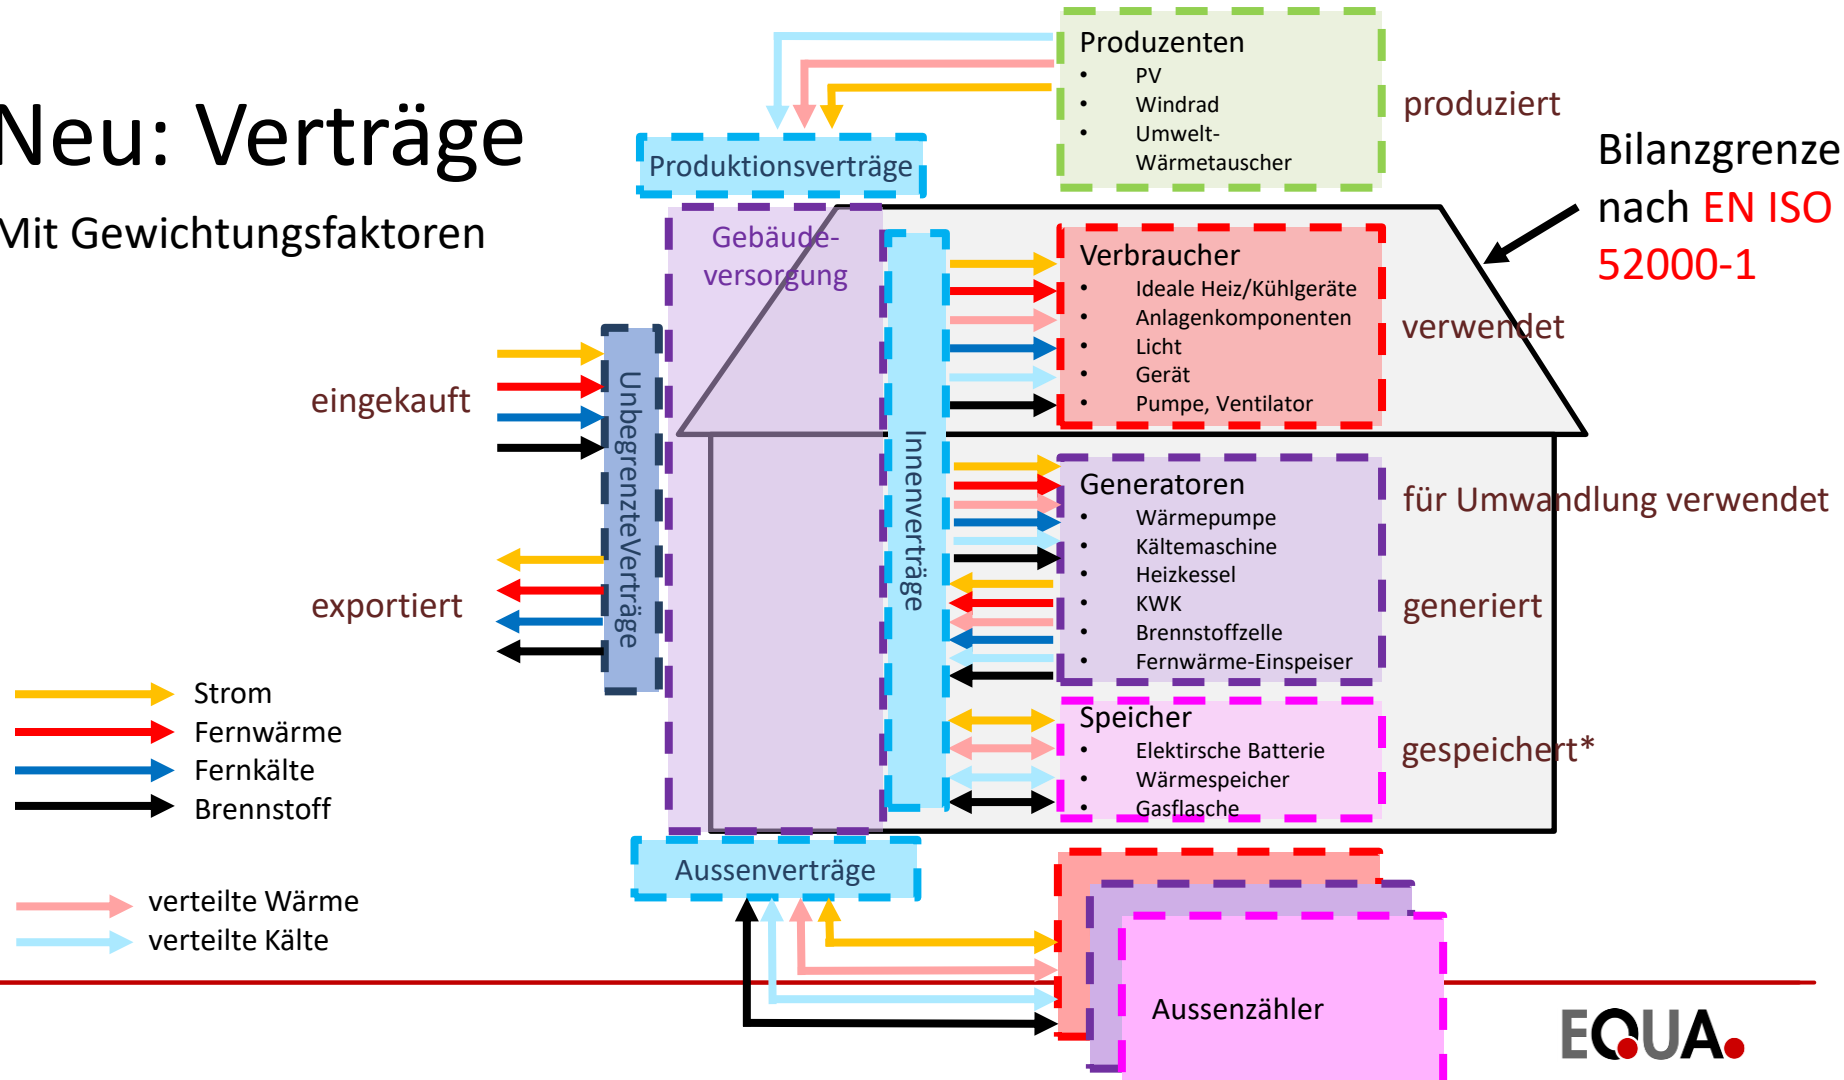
Neu: Verträge

Mit Gewichtungsfaktoren

Produzenten
• PV
• Windrad
• Umwelt-Wärmetauscher

produziert

Bilanzgrenze nach EN ISO 52000-1

Produktionsverträge

Gebäude-versorgung

Verbraucher
• Ideale Heiz/Kühlgeräte
• Anlagenkomponenten
• Licht
• Gerät
• Pumpe, Ventilator

verwendet

eingekauft

UnbegrenzteVerträge

Innenverträge

Generatoren
• Wärmepumpe
• Kältemaschine
• Heizkessel
• KWK
• Brennstoffzelle
• Fernwärme-Einspeiser

für Umwandlung verwendet

exportiert

generiert

Speicher
• Elektirsche Batterie
• Wärmespeicher
• Gasflasche

gespeichert*

Strom
Fernwärme
Fernkälte
Brennstoff

Aussenverträge

verteilte Wärme
verteilte Kälte

Aussenzähler

EQUA